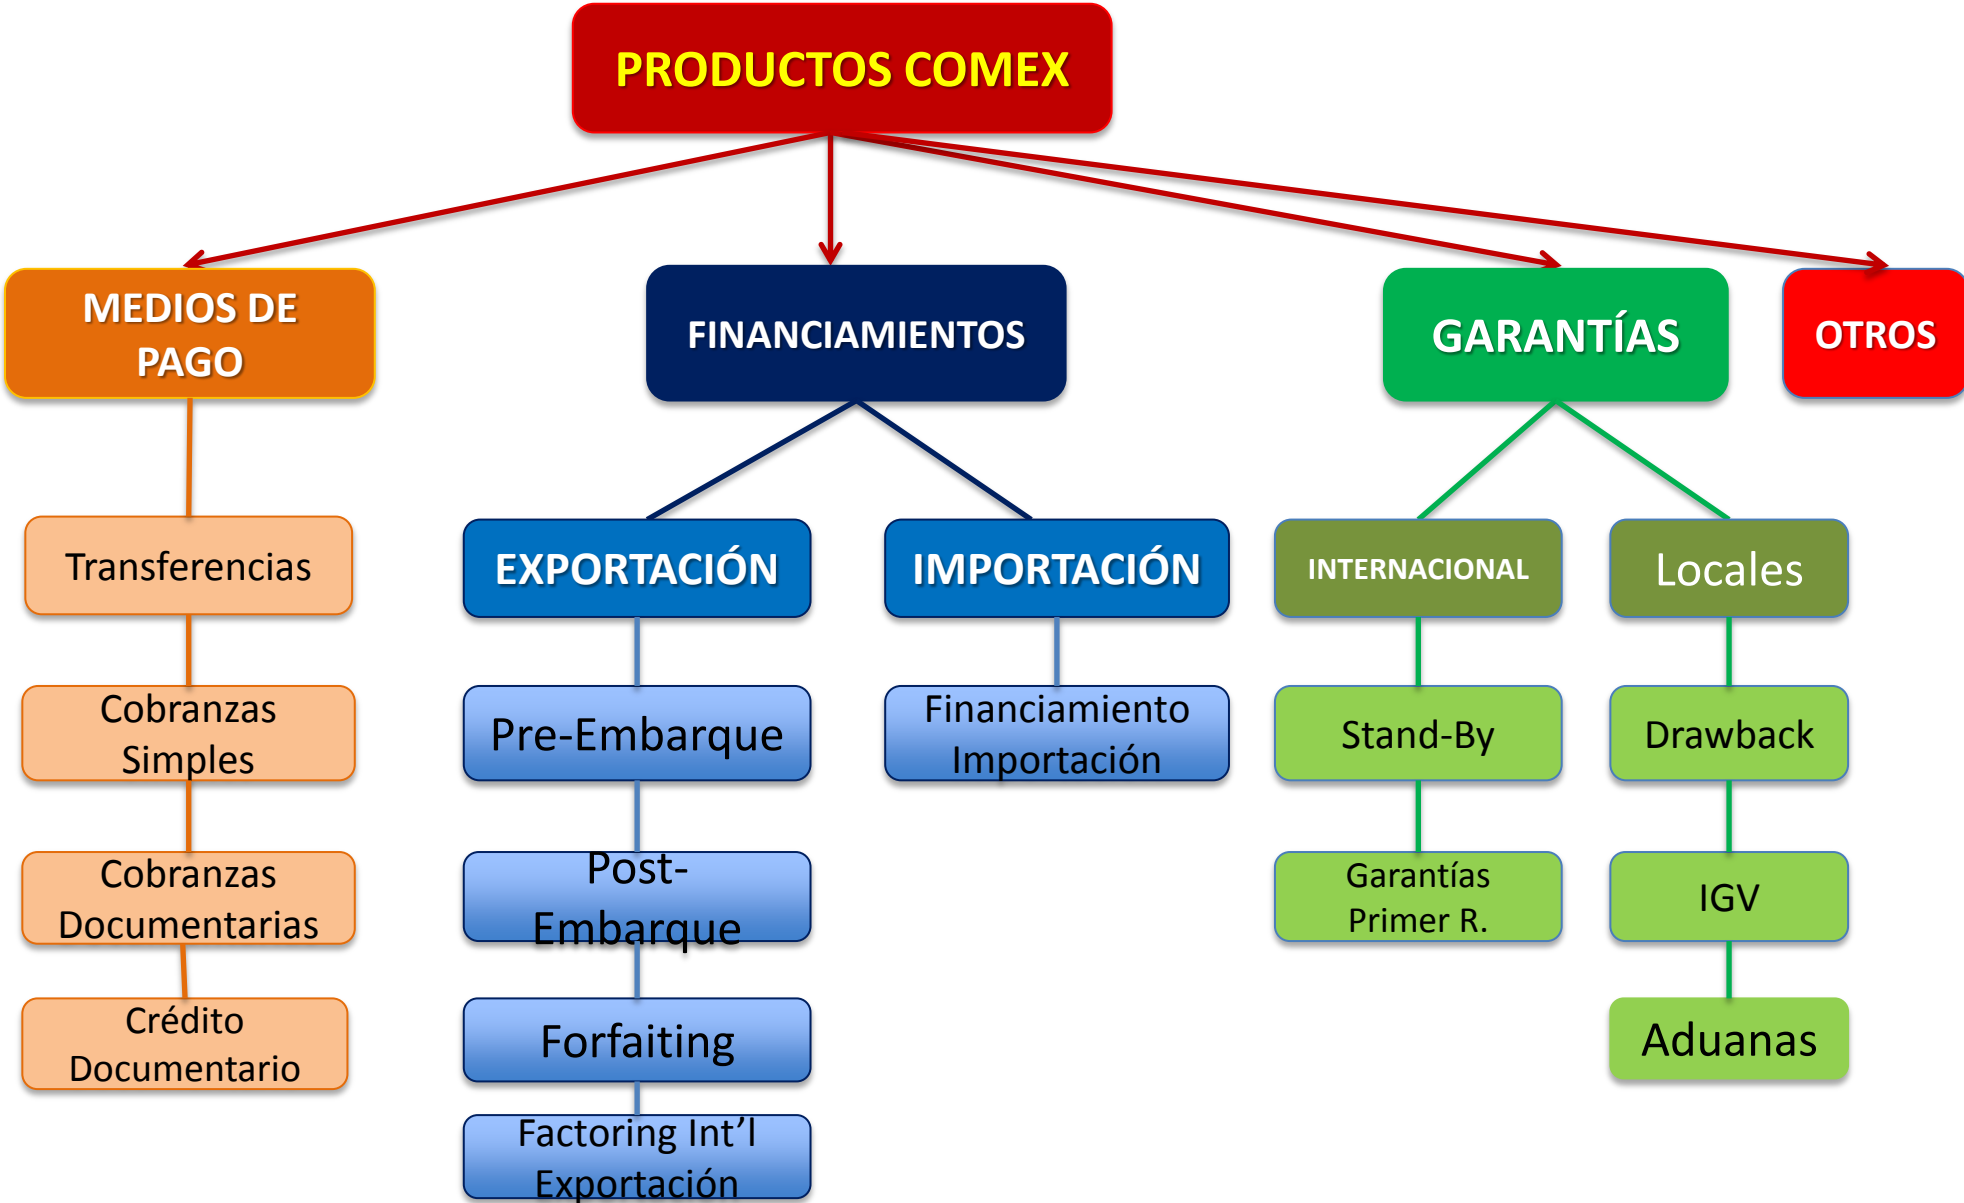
PRODUCTOS COMEX

MEDIOS DE PAGO

FINANCIAMIENTOS

GARANTÍAS

OTROS

Transferencias

Cobranzas Simples

Cobranzas Documentarias

Crédito Documentario

EXPORTACIÓN

IMPORTACIÓN

Pre-Embarque

Post-Embarque

Forfaiting

Factoring Int'l Exportación

Financiamiento Importación

INTERNACIONAL

Locales

Stand-By

Garantías Primer R.

Drawback

IGV

Aduanas